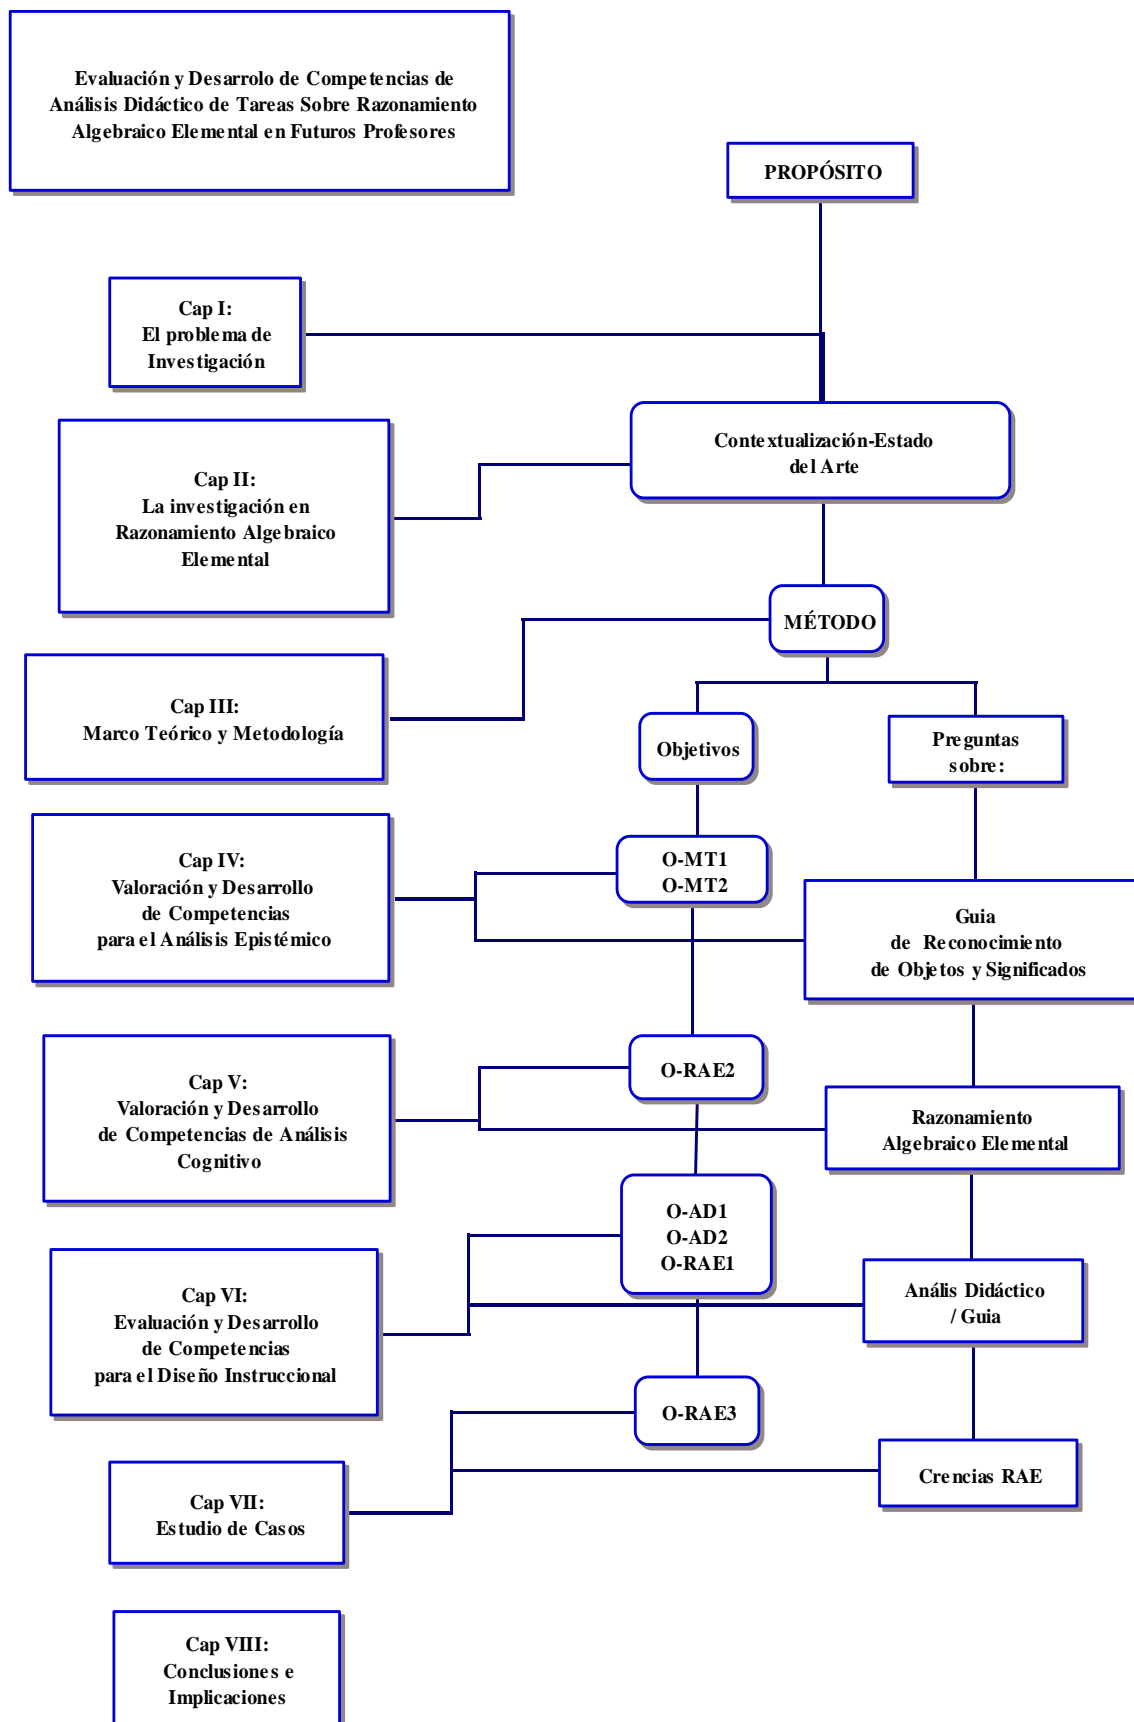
Evaluación y Desarrolo de Competencias de Análisis Didáctico de Tareas Sobre Razonamiento Algebraico Elemental en Futuros Profesores

PROPÓSITO

Cap I:
El problema de Investigación

Contextualización-Estado del Arte

Cap II:
La investigación en Razonamiento Algebraico Elemental

MÉTODO

Cap III:
Marco Teórico y Metodología

Objetivos

Preguntas sobre:

Cap IV:
Valoración y Desarrollo de Competencias para el Análisis Epistémico

O-MT1
O-MT2

Guia de Reconocimiento de Objetos y Significados

Cap V:
Valoración y Desarrollo de Competencias de Análisis Cognitivo

O-RAE2

Razonamiento Algebraico Elemental

O-AD1
O-AD2
O-RAE1

Cap VI:
Evaluación y Desarrollo de Competencias para el Diseño Instruccional

Anális Didáctico / Guia

O-RAE3

Cap VII:
Estudio de Casos

Crencias RAE

Cap VIII:
Conclusiones e Implicaciones